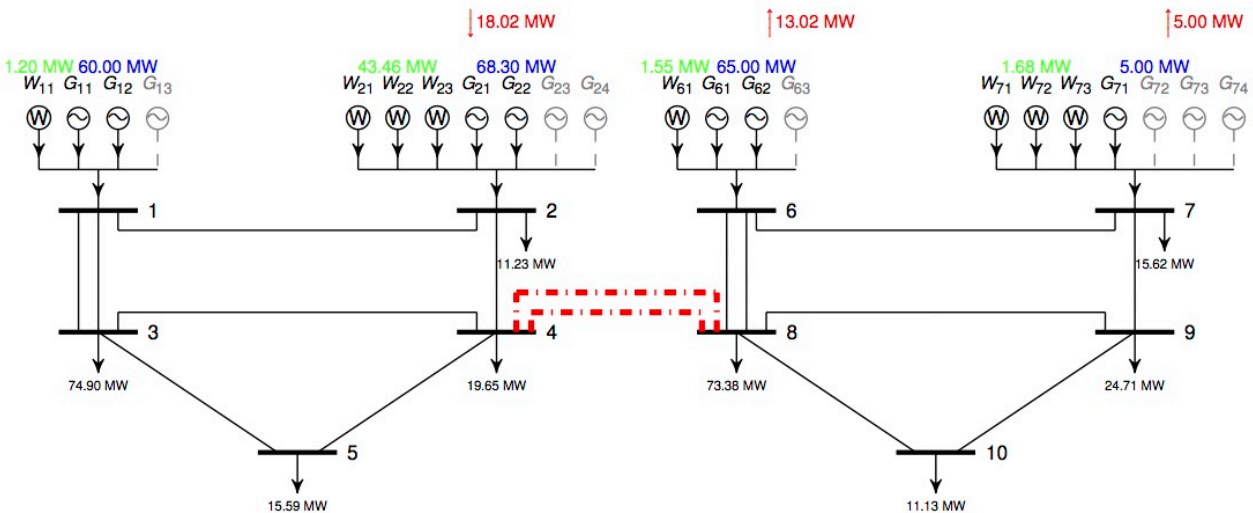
18.02 MW
13.02 MW
5.00 MW

1.20 MW 60.00 MW
$W_{11}$ $G_{11}$ $G_{12}$ $G_{13}$

43.46 MW 68.30 MW
$W_{21}$ $W_{22}$ $W_{23}$ $G_{21}$ $G_{22}$ $G_{23}$ $G_{24}$

1.55 MW 65.00 MW
$W_{61}$ $G_{61}$ $G_{62}$ $G_{63}$

1.68 MW 5.00 MW
$W_{71}$ $W_{72}$ $W_{73}$ $G_{71}$ $G_{72}$ $G_{73}$ $G_{74}$

1
2
11.23 MW
6
7
15.62 MW
3
74.90 MW
4
19.65 MW
8
73.38 MW
9
24.71 MW
5
15.59 MW
10
11.13 MW